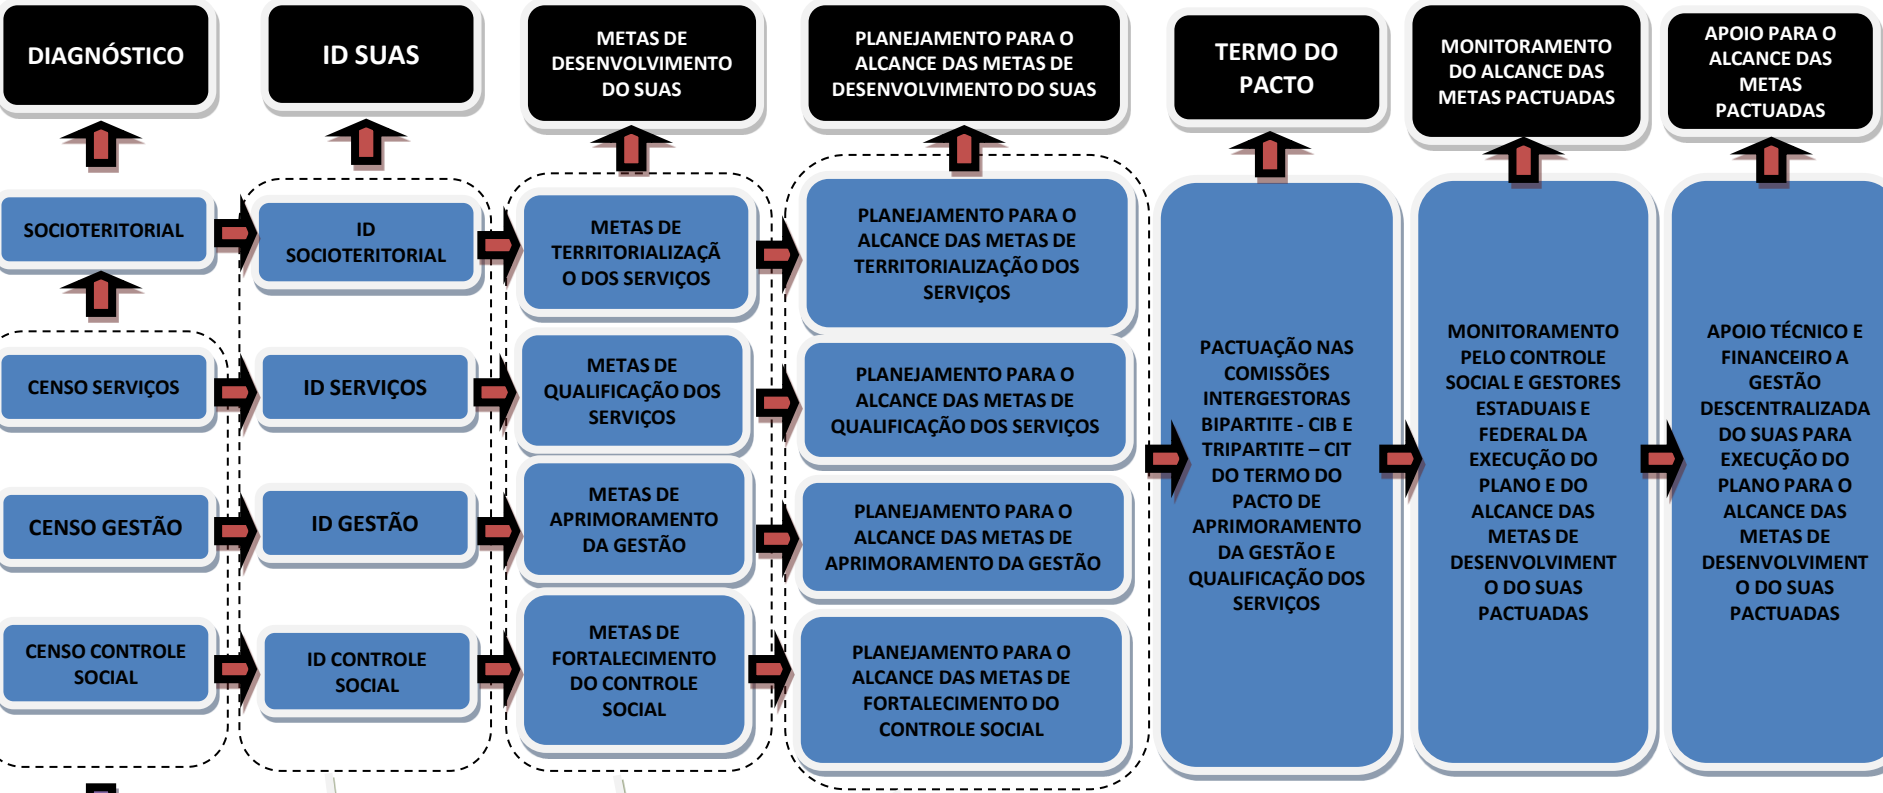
DIAGNÓSTICO

ID SUAS

METAS DE DESENVOLVIMENTO DO SUAS

PLANEJAMENTO PARA O ALCANCE DAS METAS DE DESENVOLVIMENTO DO SUAS

TERMO DO PACTO

MONITORAMENTO DO ALCANCE DAS METAS PACTUADAS

APOIO PARA O ALCANCE DAS METAS PACTUADAS

SOCIOTERITORIAL

CENSO SERVIÇOS

CENSO GESTÃO

CENSO CONTROLE SOCIAL

ID SOCIOTERITORIAL

ID SERVIÇOS

ID GESTÃO

ID CONTROLE SOCIAL

METAS DE TERRITORIALIZAÇÃO DOS SERVIÇOS

METAS DE QUALIFICAÇÃO DOS SERVIÇOS

METAS DE APRIMORAMENTO DA GESTÃO

METAS DE FORTALECIMENTO DO CONTROLE SOCIAL

PLANEJAMENTO PARA O ALCANCE DAS METAS DE TERRITORIALIZAÇÃO DOS SERVIÇOS

PLANEJAMENTO PARA O ALCANCE DAS METAS DE QUALIFICAÇÃO DOS SERVIÇOS

PLANEJAMENTO PARA O ALCANCE DAS METAS DE APRIMORAMENTO DA GESTÃO

PLANEJAMENTO PARA O ALCANCE DAS METAS DE FORTALECIMENTO DO CONTROLE SOCIAL

PACTUAÇÃO NAS COMISSÕES INTERGESTORAS BIPARTITE - CIB E TRIPARTITE – CIT DO TERMO DO PACTO DE APRIMORAMENTO DA GESTÃO E QUALIFICAÇÃO DOS SERVIÇOS

MONITORAMENTO PELO CONTROLE SOCIAL E GESTORES ESTADUAIS E FEDERAL DA EXECUÇÃO DO PLANO E DO ALCANCE DAS METAS DE DESENVOLVIMENTO DO SUAS PACTUADAS

APOIO TÉCNICO E FINANCEIRO A GESTÃO DESCENTRALIZADA DO SUAS PARA EXECUÇÃO DO PLANO PARA O ALCANCE DAS METAS DE DESENVOLVIMENTO DO SUAS PACTUADAS